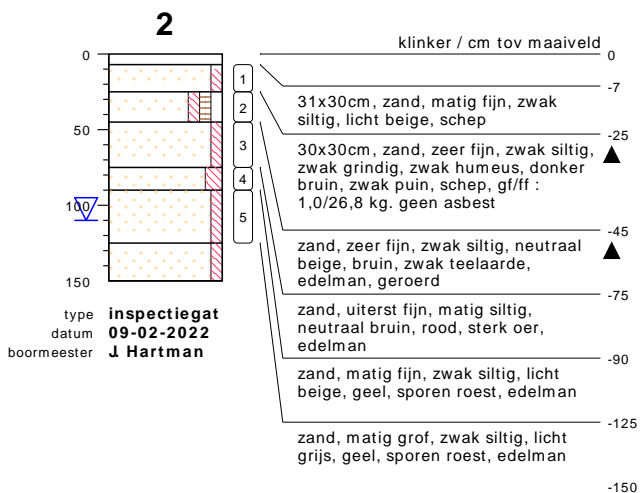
2

0
50
100
150

1
2
3
4
5

type inspectiegat
datum 09-02-2022
boormeester J. Hartman

klinker / cm tov maaiveld
0

-7
31x30cm, zand, matig fijn, zwak siltig, licht beige, schep

-25
30x30cm, zand, zeer fijn, zwak siltig, zwak grindig, zwak humeus, donker bruin, zwak puin, schep, gf/ff : 1,0/26,8 kg. geen asbest

-45
zand, zeer fijn, zwak siltig, neutraal beige, bruin, zwak teelaarde, edelman, geroerd

-75
zand, uiterst fijn, matig siltig, neutraal bruin, rood, sterk oer, edelman

-90
zand, matig fijn, zwak siltig, licht beige, geel, sporen roest, edelman

-125
zand, matig grof, zwak siltig, licht grijs, geel, sporen roest, edelman

-150